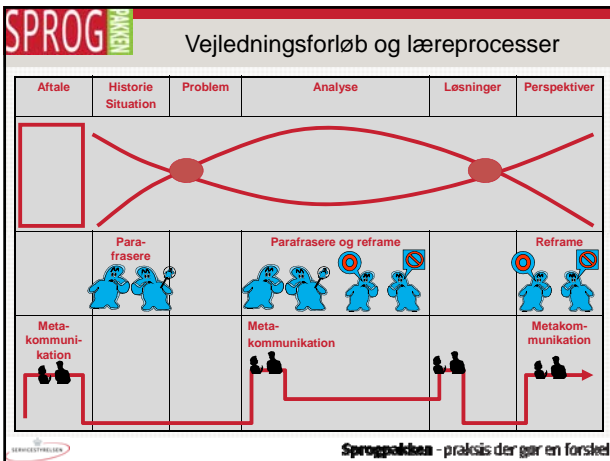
SPROG PAKKEN

Vejledningsforløb og læreprocesser

| Aftale | Historie Situation | Problem | Analyse | Løsninger | Perspektiver |
|---|---|---|---|---|---|
| | Parafrasere | | Parafrasere og reframe | | Reframe |
| Metakommunikation | | | Metakommunikation | | Metakommunikation |

SERVICESTYRELSEN

Sprogpakken - praksis der gør en forskel